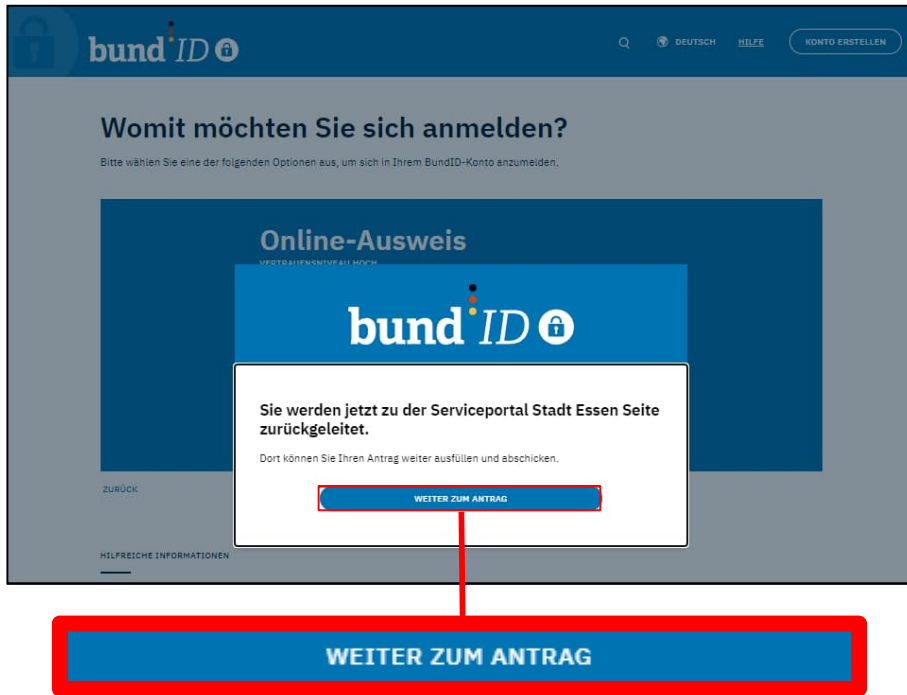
bund ID

DEUTSCH HILFE KONTO ERSTELLEN

Womit möchten Sie sich anmelden?

Bitte wählen Sie eine der folgenden Optionen aus, um sich in Ihrem BundID-Konto anzumelden.

Online-Ausweis

VERTRAUENSNIVEAU HOCH

bund ID

Sie werden jetzt zu der Serviceportal Stadt Essen Seite zurückgeleitet.

Dort können Sie Ihren Antrag weiter ausfüllen und abschicken.

WEITER ZUM ANTRAG

ZURÜCK

HILFREICHE INFORMATIONEN

WEITER ZUM ANTRAG